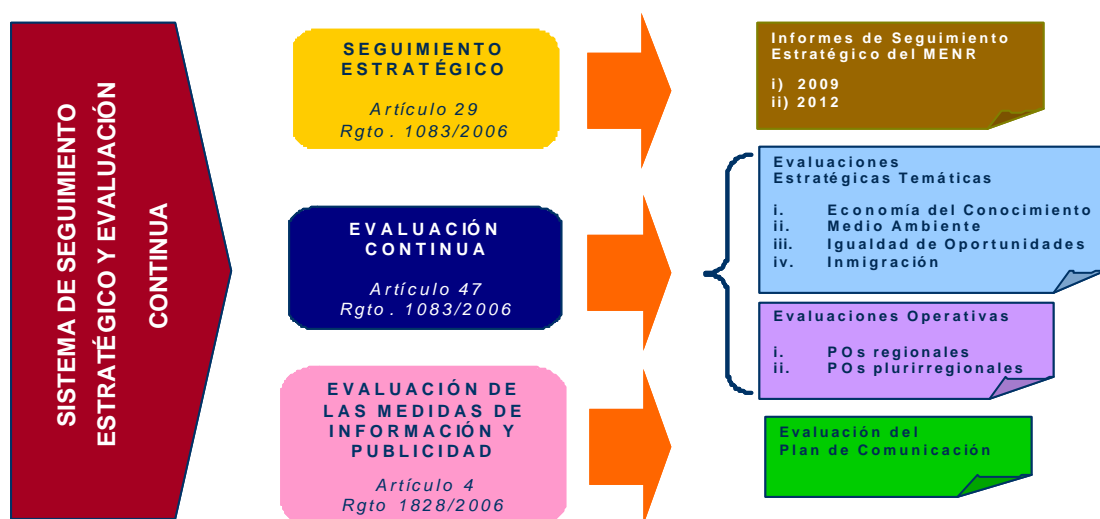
SISTEMA DE SEGUIMIENTO ESTRATÉGICO Y EVALUACIÓN CONTINUA

SEGUIMIENTO ESTRATÉGICO

Artículo 29
Rgto . 1083/2006

EVALUACIÓN CONTINUA

Artículo 47
Rgto . 1083/2006

EVALUACIÓN DE LAS MEDIDAS DE INFORMACIÓN Y PUBLICIDAD

Artículo 4
Rgto 1828/2006

Informes de Seguimiento Estratégico del MENR

i) 2009
ii) 2012

Evaluaciones Estratégicas Temáticas

i. Economía del Conocimiento
ii. Medio Ambiente
iii. Igualdad de Oportunidades
iv. Inmigración

Evaluaciones Operativas

i. POs regionales
ii. POs plurirregionales

Evaluación del Plan de Comunicación